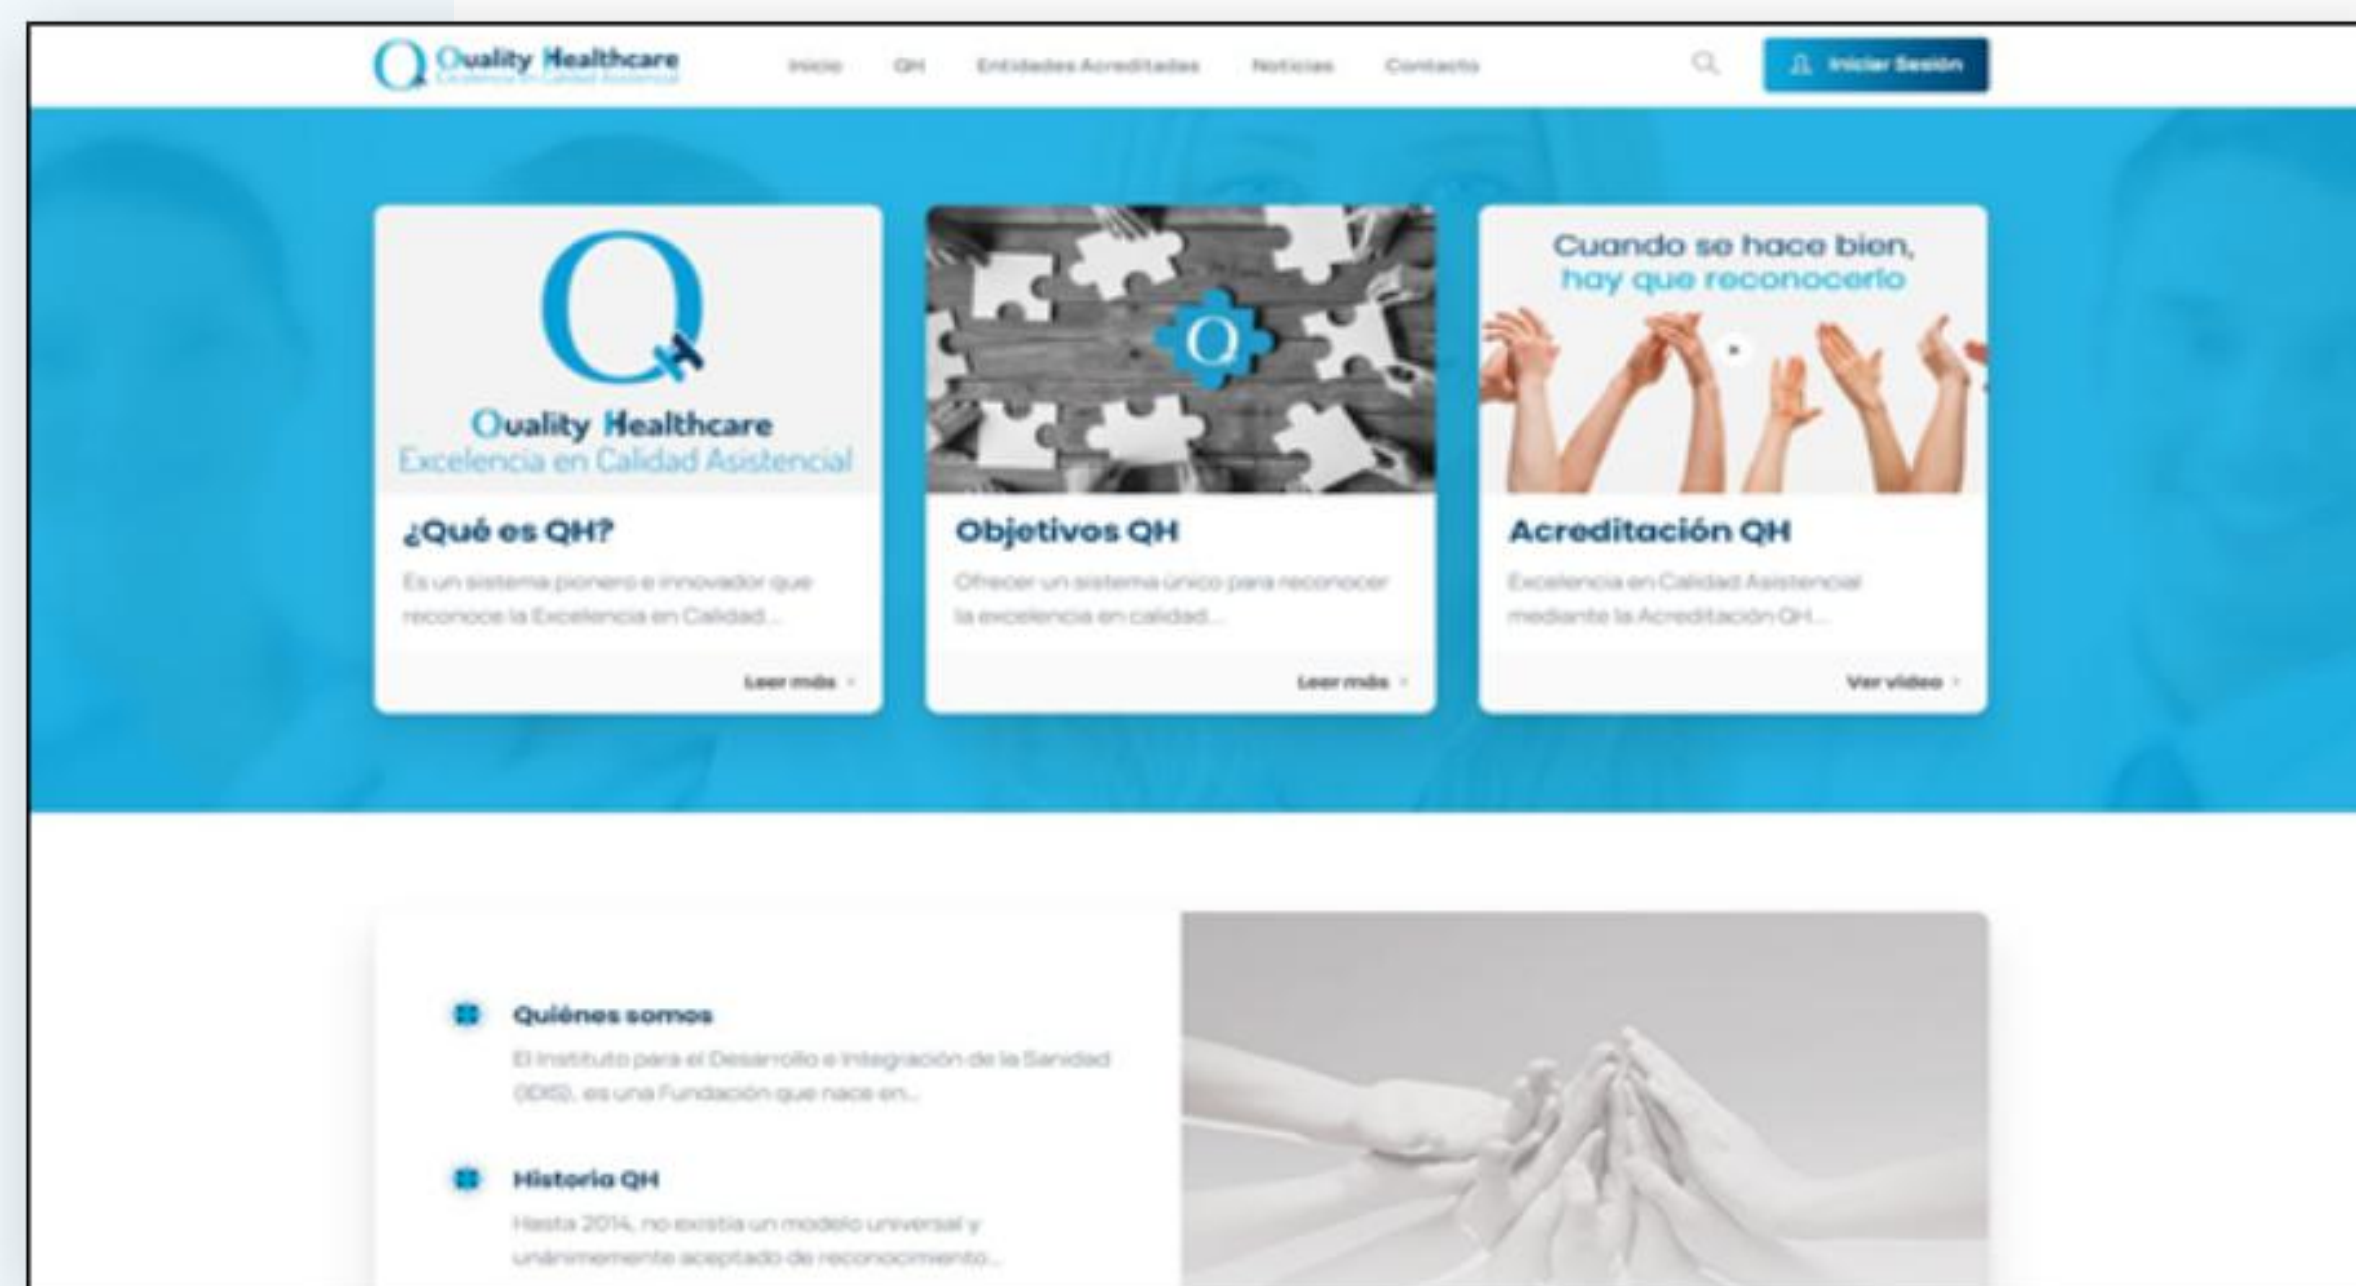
Quality Healthcare
Excelencia en Calidad Asistencial

Inicio QH Entidades Acreditadas Noticias Contacto

Iniciar Sesión

Quality Healthcare
Excelencia en Calidad Asistencial

¿Qué es QH?

Es un sistema pionero e innovador que reconoce la Excelencia en Calidad...

Leer más

Objetivos QH

Ofrecer un sistema único para reconocer la excelencia en calidad...

Leer más

Cuando se hace bien, hay que reconocerlo

Acreditación QH

Excelencia en Calidad Asistencial mediante la Acreditación QH...

Ver video

Quiénes somos

El Instituto para el Desarrollo e Integración de la Sanidad (IDIS), es una Fundación que nace en...

Historia QH

Hasta 2014, no existía un modelo universal y unánimemente aceptado de reconocimiento...